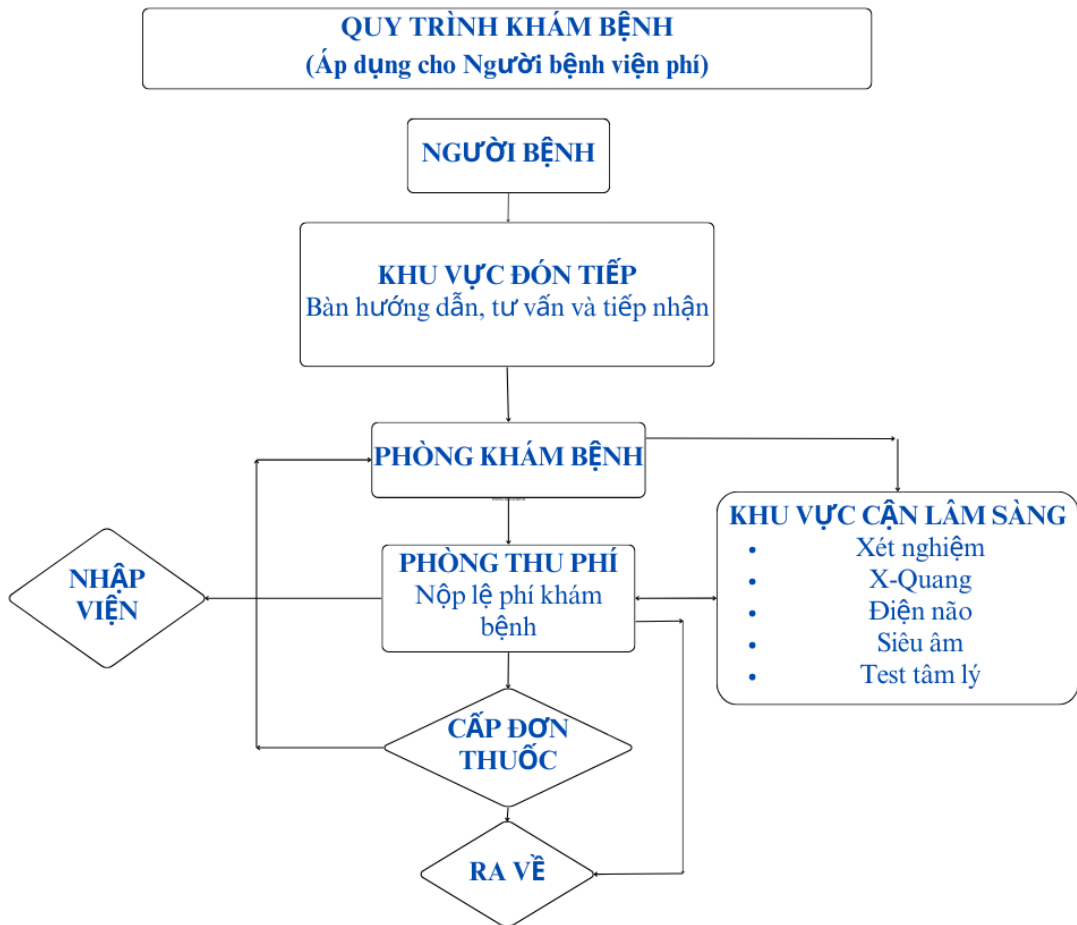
QUY TRÌNH KHÁM BỆNH
(Áp dụng cho Người bệnh viện phí)

NGƯỜI BỆNH

KHU VỰC ĐÓN TIẾP
Bàn hướng dẫn, tư vấn và tiếp nhận

PHÒNG KHÁM BỆNH

KHU VỰC CẬN LÂM SÀNG
- Xét nghiệm
- X-Quang
- Điện não
- Siêu âm
- Test tâm lý

NHẬP VIỆN

PHÒNG THU PHÍ
Nộp lệ phí khám bệnh

CẤP ĐƠN THUỐC

RA VỀ